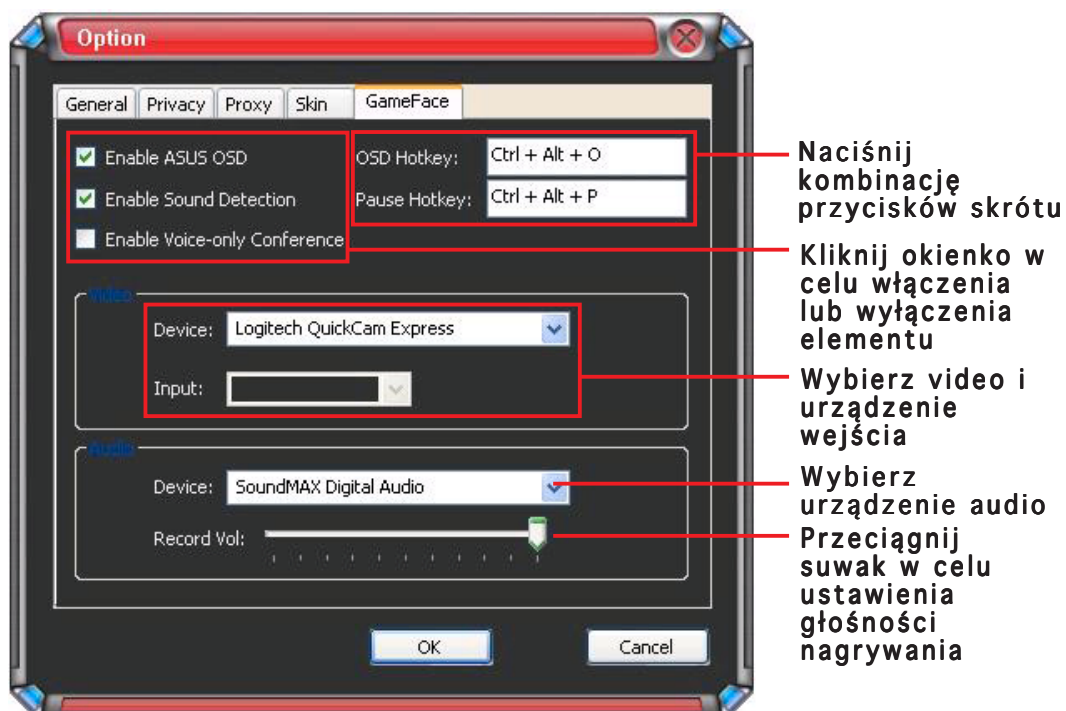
Option

General | Privacy | Proxy | Skin | GameFace

Enable ASUS OSD
Enable Sound Detection
Enable Voice-only Conference

OSD Hotkey: Ctrl + Alt + O
Pause Hotkey: Ctrl + Alt + P

Video
Device: Logitech QuickCam Express
Input:

Audio
Device: SoundMAX Digital Audio
Record Vol:

OK
Cancel

Naciśnij kombinację przycisków skrótu

Kliknij okienko w celu włączenia lub wyłączenia elementu

Wybierz video i urządzenie wejścia

Wybierz urządzenie audio

Przeciągnij suwak w celu ustawienia głośności nagrywania